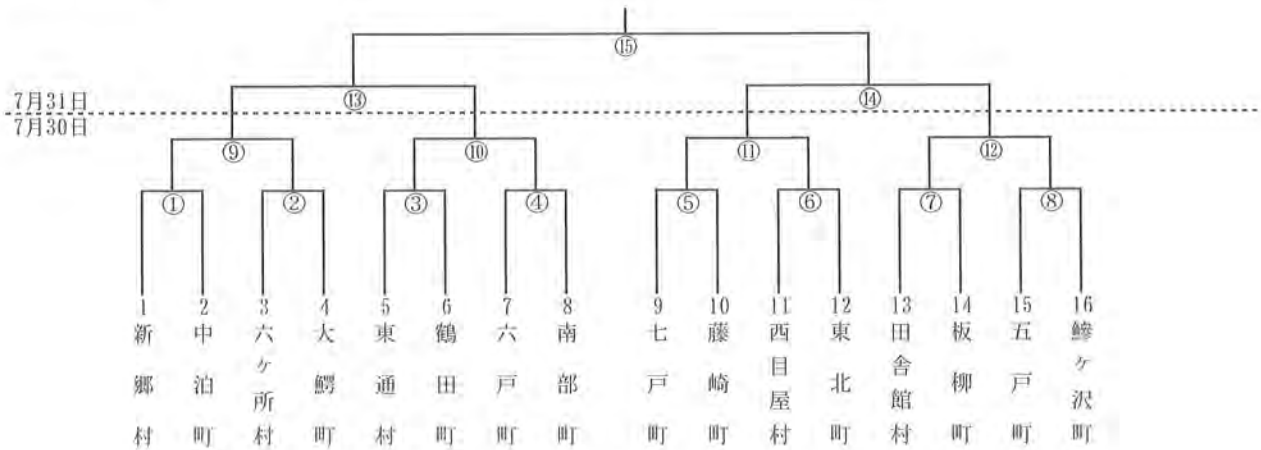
⑮

7月31日
7月30日

⑬ ⑭

⑨ ⑩ ⑪ ⑫

① ② ③ ④ ⑤ ⑥ ⑦ ⑧

1 新郷村
2 中泊町
3 六ヶ所村
4 大鰐町
5 東通村
6 鶴田町
7 六戸町
8 南部町
9 七戸町
10 藤崎町
11 西目屋村
12 東北町
13 田舎館村
14 板柳町
15 五戸町
16 鰺ヶ沢町